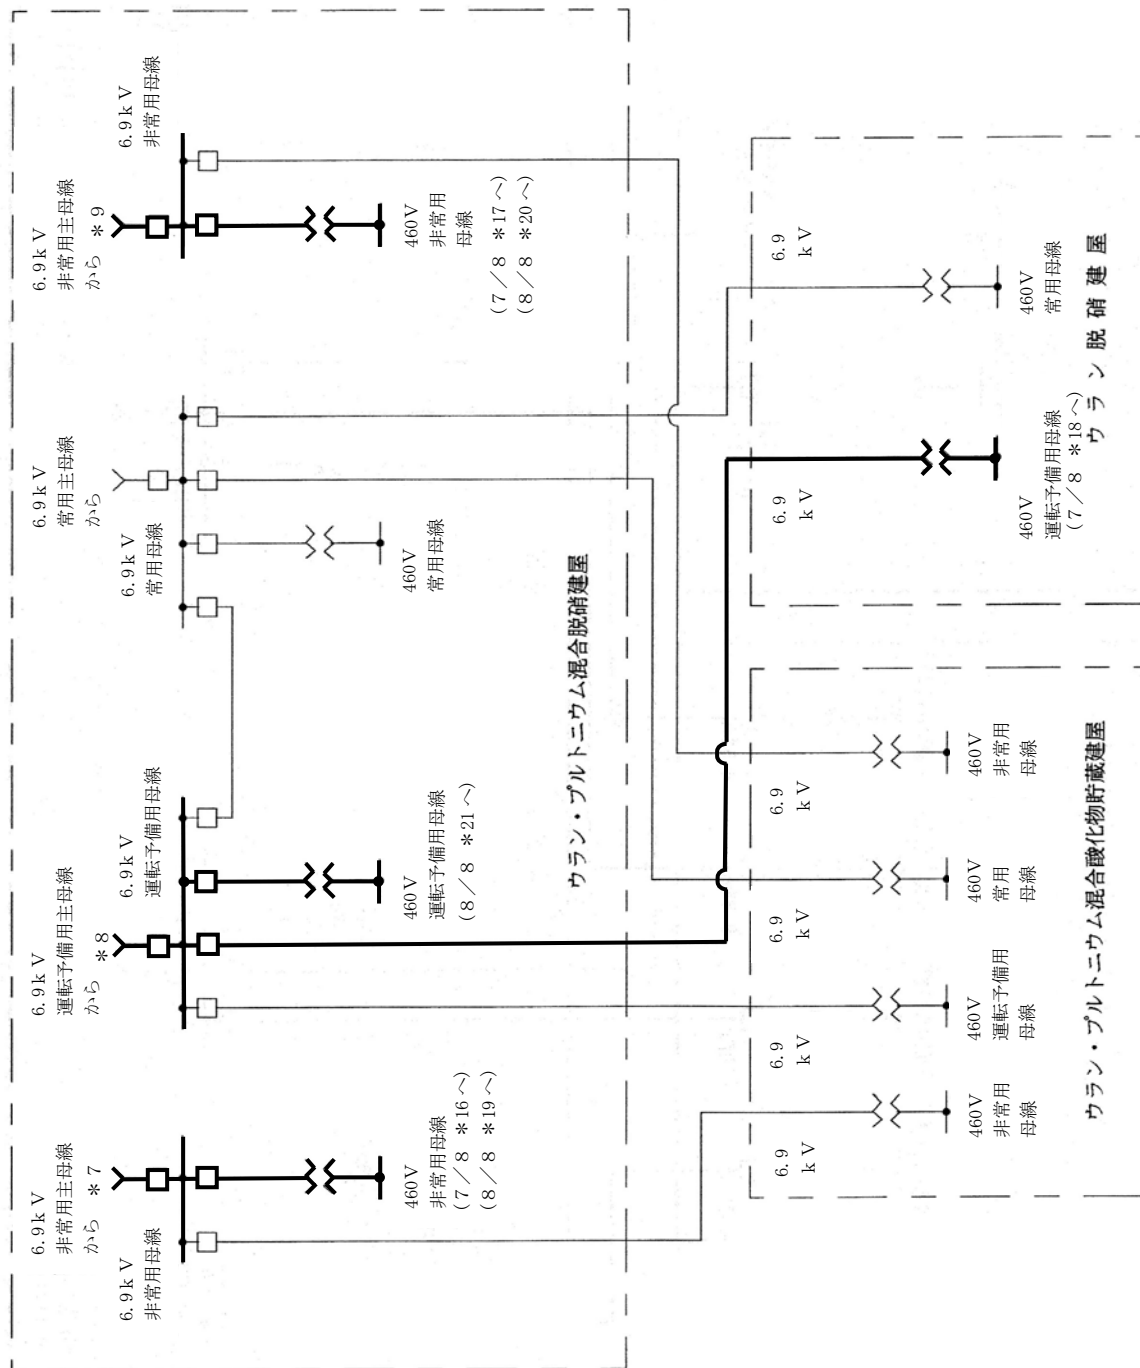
6.9kV
非常用主母線
から ＊9

6.9kV
非常用母線

460V
非常用
母線
(7／8 ＊17～)
(8／8 ＊20～)

6.9kV
常用主母線
から

6.9kV
常用母線

460V
常用母線

6.9kV
運転予備用主母線
から ＊8

6.9kV
運転予備用母線

460V
運転予備用母線
(8／8 ＊21～)

6.9kV
非常用主母線
から ＊7

6.9kV
非常用母線

460V
非常用母線
(7／8 ＊16～)
(8／8 ＊19～)

ウラン・プルトニウム混合脱硝建屋

6.9
kV

460V
常用母線

6.9
kV

460V
運転予備用母線
(7／8 ＊18～)

ウラン脱硝建屋

6.9
kV

460V
非常用
母線

6.9
kV

460V
常用
母線

6.9
kV

460V
運転予備用
母線

6.9
kV

460V
非常用
母線

ウラン・プルトニウム混合酸化物貯蔵建屋